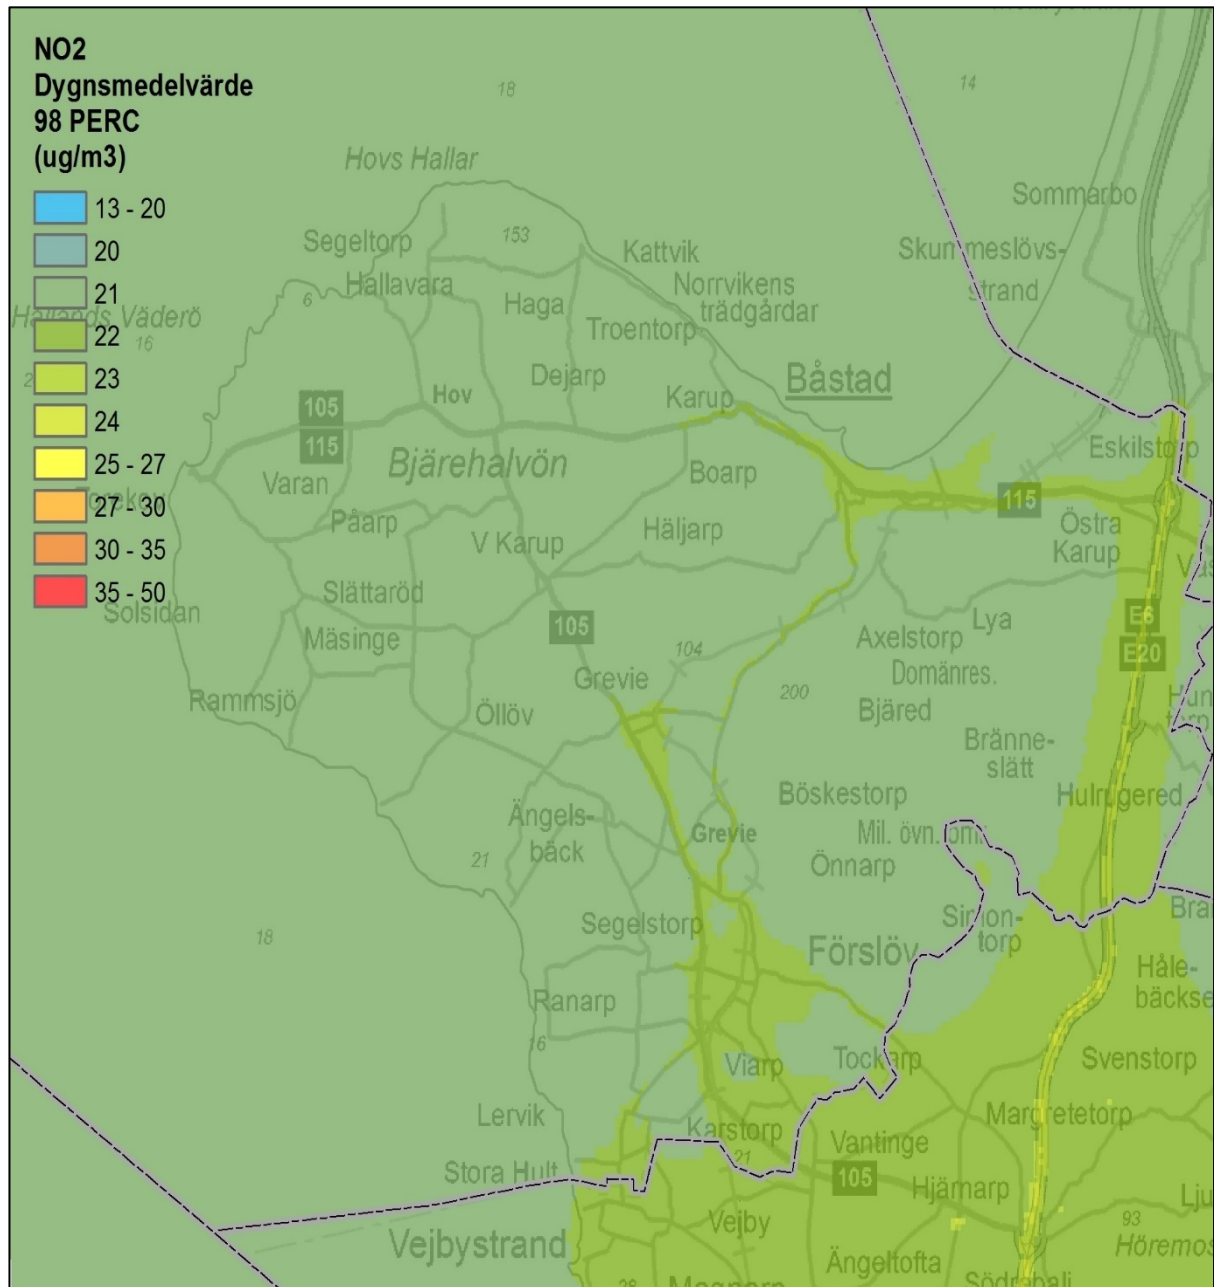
NO2
Dygnsmedelvärde
98 PERC
(ug/m3)

13 - 20
20
21
22
23
24
25 - 27
27 - 30
30 - 35
35 - 50

18
14
Hovs Hallar
Sommarbo
Segeltorp
153
Kattvik
Skummeslövs-
strand
Hallavara
Norrvikens
trädgårdar
6
Haga
Hallands Väderö
16
Troentorp
Dejarp
Båstad
Hov
105
Karup
115
Eskilstorp
Bjärehalvön
Boarp
Varan
115
Östra
Karup
Påarp
V Karup
Häljarp
Slättaröd
Solsidan
Lya
E6
105
Axelstorp
E20
Mäsinge
104
Domänres.
Grevie
200
Rammsjö
Bjäred
Öllöv
Bränne-
slätt
Böskestorp
Hulrugered
Ängels-
bäck
Grevie
Mil. övn.omr
21
Önnarp
Simon-
torp
18
Segelstorp
Förslöv
Håle-
bäcks
Ranarp
16
Svenstorp
Viarp
Tockarp
Lervik
Margretetorp
Karstorp
Vantinge
Stora Hult
21
105
Hjämarp
Vejby
93
Vejbystrand
Ängeltofta
Höremo
Södra
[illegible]